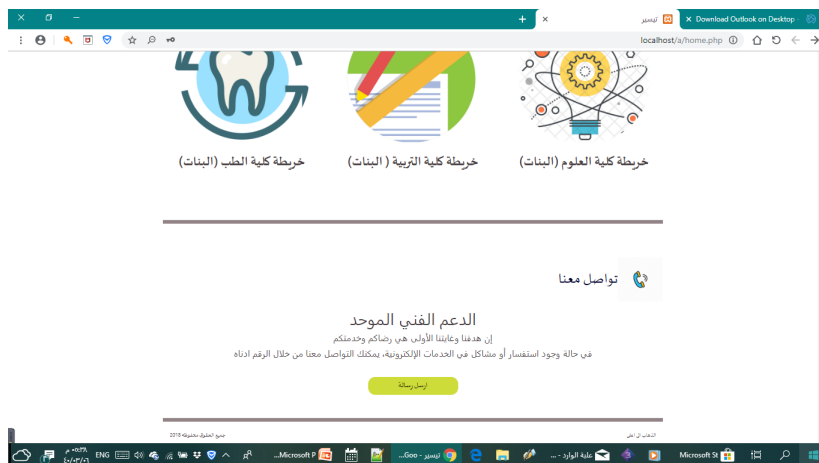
Download Outlook on Desktop
تيسير
localhost/a/home.php

خريطة كلية العلوم (البنات)
خريطة كلية التربية ( البنات)
خريطة كلية الطب (البنات)

تواصل معنا

الدعم الفني الموحد
إن هدفنا وغايتنا الأولى هي رضاكم وخدمتكم
في حالة وجود استفسار أو مشاكل في الخدمات الإلكترونية، يمكنك التواصل معنا من خلال الرقم ادناه

ارسل رسالة

جميع الحقوق محفوظة 2018
الذهاب الى اعلى

Microsoft St
علية الوارد - ...
تيسير - Goo...
Microsoft P...
ENG